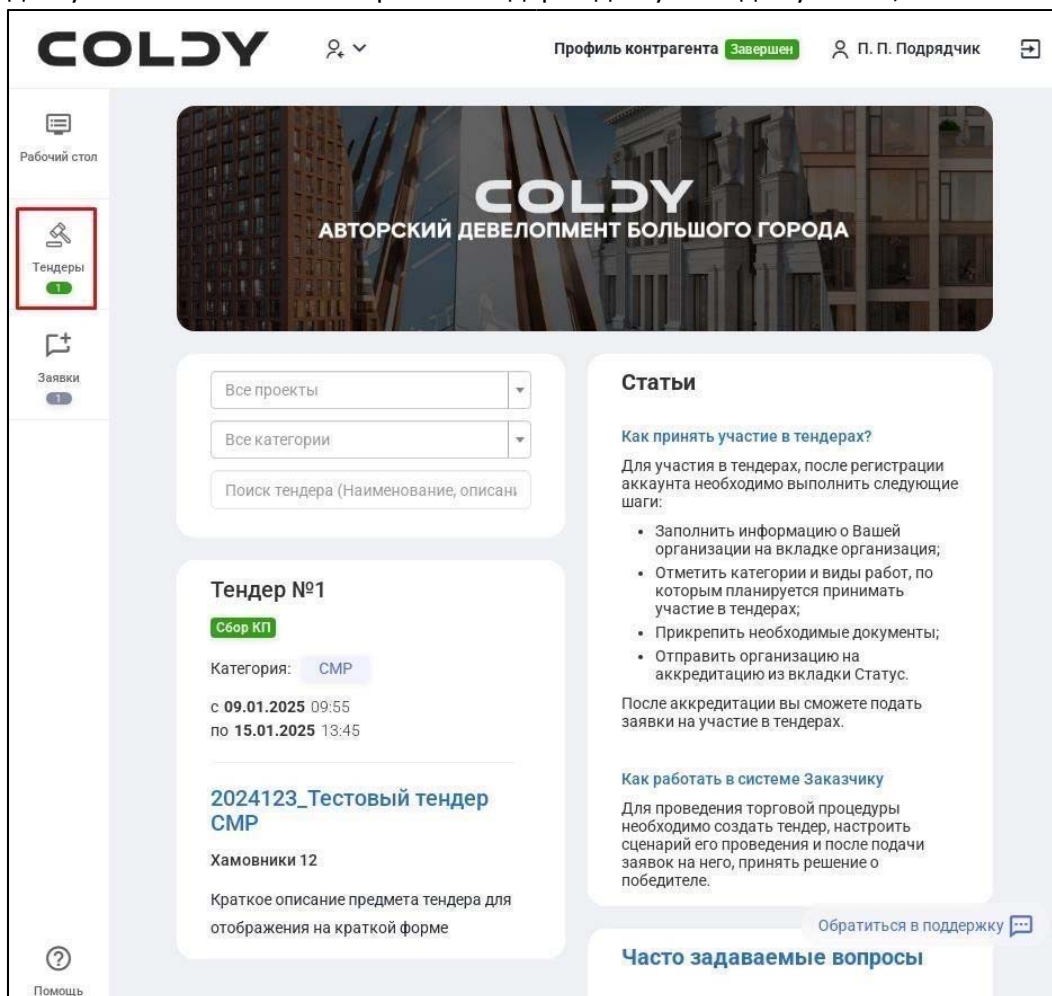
COLDY

Профиль контрагента Завершен П. П. Подрядчик

Рабочий стол

Тендеры
1

Заявки
1

Помощь

COLDY
АВТОРСКИЙ ДЕВЕЛОПМЕНТ БОЛЬШОГО ГОРОДА

Все проекты

Все категории

Поиск тендера (Наименование, описани

Тендер №1

Сбор КП

Категория: СМР

с **09.01.2025** 09:55
по **15.01.2025** 13:45

2024123_Тестовый тендер СМР

Хамовники 12

Краткое описание предмета тендера для отображения на краткой форме

Статьи

Как принять участие в тендерах?

Для участия в тендерах, после регистрации аккаунта необходимо выполнить следующие шаги:

- Заполнить информацию о Вашей организации на вкладке организация;
- Отметить категории и виды работ, по которым планируется принимать участие в тендерах;
- Прикрепить необходимые документы;
- Отправить организацию на аккредитацию из вкладки Статус.

После аккредитации вы сможете подать заявки на участие в тендерах.

Как работать в системе Заказчику

Для проведения торговой процедуры необходимо создать тендер, настроить сценарий его проведения и после подачи заявок на него, принять решение о победителе.

Обратиться в поддержку

Часто задаваемые вопросы